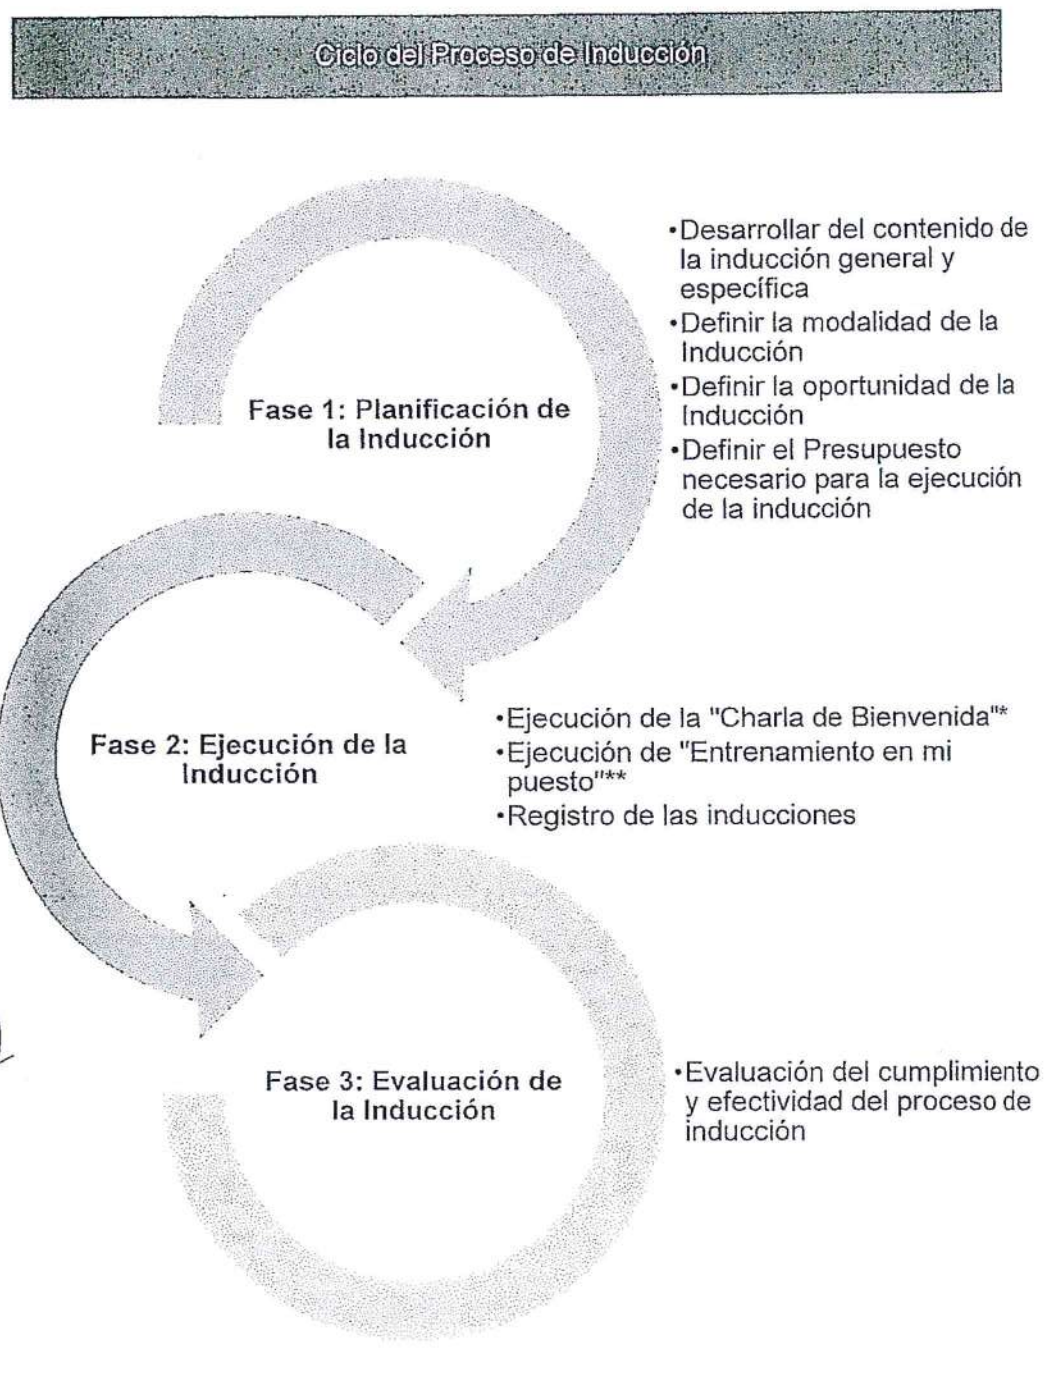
Ciclo del Proceso de Inducción

Fase 1: Planificación de la Inducción

•Desarrollar del contenido de la inducción general y específica
•Definir la modalidad de la Inducción
•Definir la oportunidad de la Inducción
•Definir el Presupuesto necesario para la ejecución de la inducción

Fase 2: Ejecución de la Inducción

•Ejecución de la "Charla de Bienvenida"*
•Ejecución de "Entrenamiento en mi puesto"**
•Registro de las inducciones

Fase 3: Evaluación de la Inducción

•Evaluación del cumplimiento y efectividad del proceso de inducción